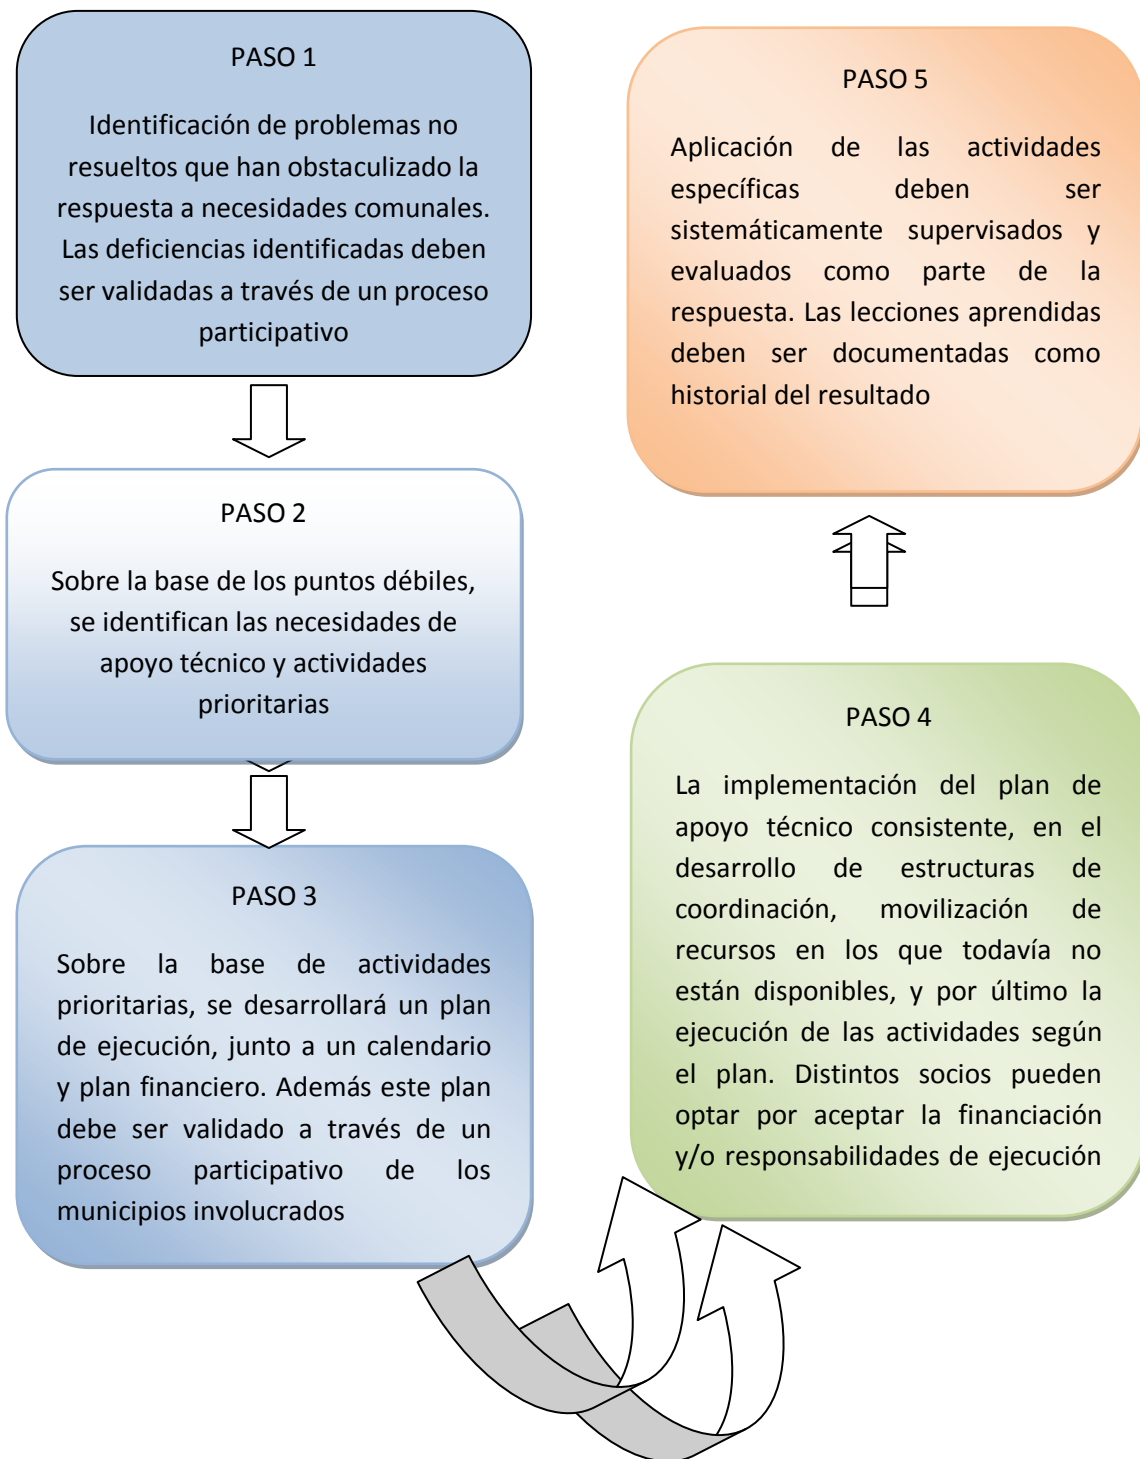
PASO 1

Identificación de problemas no resueltos que han obstaculizado la respuesta a necesidades comunales. Las deficiencias identificadas deben ser validadas a través de un proceso participativo

PASO 2

Sobre la base de los puntos débiles, se identifican las necesidades de apoyo técnico y actividades prioritarias

PASO 3

Sobre la base de actividades prioritarias, se desarrollará un plan de ejecución, junto a un calendario y plan financiero. Además este plan debe ser validado a través de un proceso participativo de los municipios involucrados

PASO 4

La implementación del plan de apoyo técnico consistente, en el desarrollo de estructuras de coordinación, movilización de recursos en los que todavía no están disponibles, y por último la ejecución de las actividades según el plan. Distintos socios pueden optar por aceptar la financiación y/o responsabilidades de ejecución

PASO 5

Aplicación de las actividades específicas deben ser sistemáticamente supervisados y evaluados como parte de la respuesta. Las lecciones aprendidas deben ser documentadas como historial del resultado